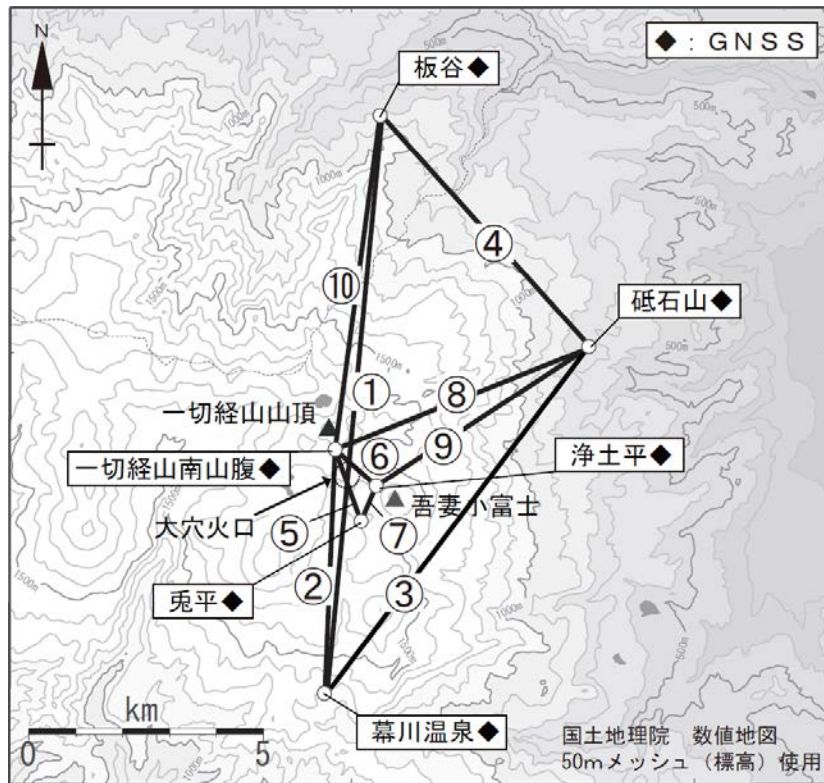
N

◆：GNSS

板谷◆

④

⑩

砥石山◆

①

⑧

一切経山山頂

⑨

⑥

浄土平◆

一切経山南山腹◆

大穴火口

吾妻小富士

⑤

⑦

兎平◆

②

③

幕川温泉◆

km

0

5

国土地理院　数値地図
50mメッシュ（標高）使用

500m

1000m

1500m